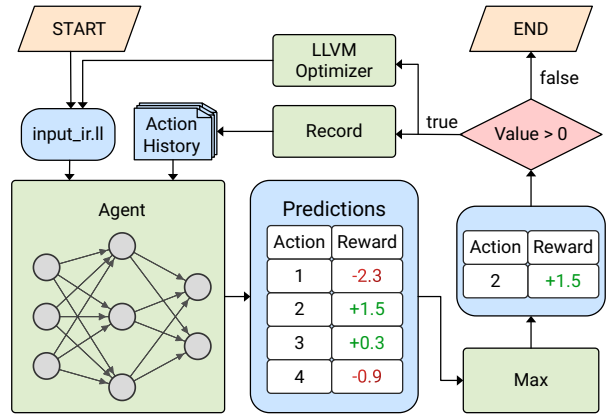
START

LLVM Optimizer

END

false

input_ir.ll

Action History

Record

true

Value > 0

Agent

Predictions

| Action | Reward |
|---|---|
| 1 | -2.3 |
| 2 | +1.5 |
| 3 | +0.3 |
| 4 | -0.9 |

| Action | Reward |
|---|---|
| 2 | +1.5 |

Max